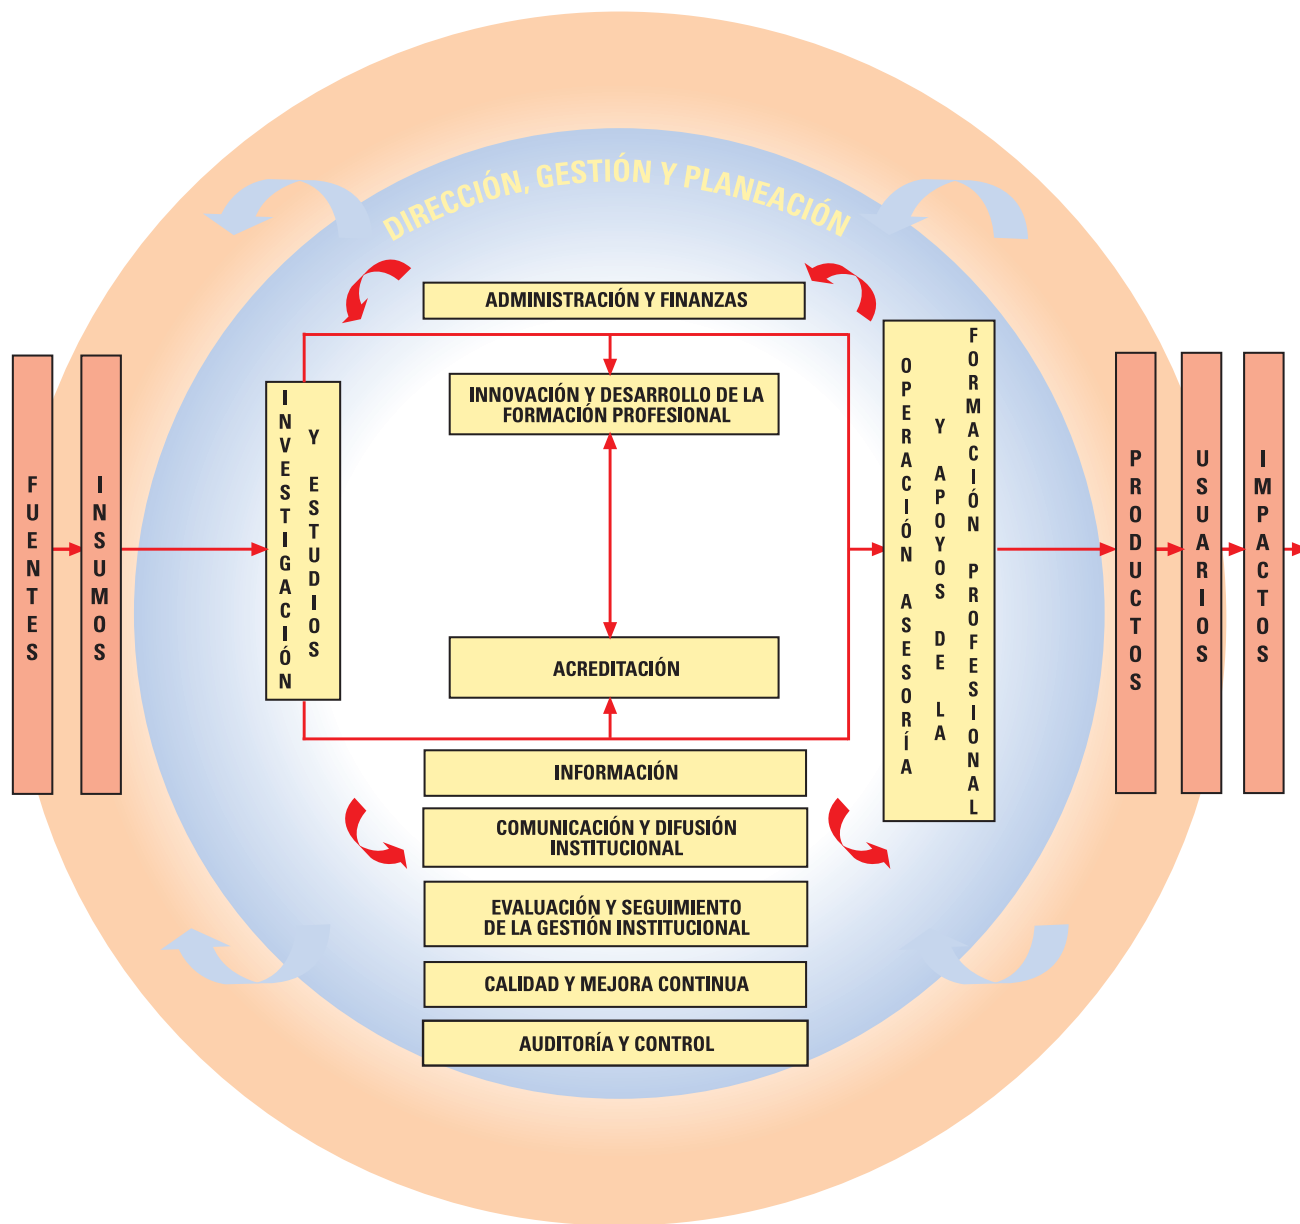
DIRECCIÓN, GESTIÓN Y PLANEACIÓN

ADMINISTRACIÓN Y FINANZAS

FUENTES

INSUMOS

INVESTIGACIÓN Y ESTUDIOS

INNOVACIÓN Y DESARROLLO DE LA FORMACIÓN PROFESIONAL

ACREDITACIÓN

OPERACIÓN ASESORÍA Y APOYOS DE LA FORMACIÓN PROFESIONAL

PRODUCTOS

USUARIOS

IMPACTOS

INFORMACIÓN

COMUNICACIÓN Y DIFUSIÓN INSTITUCIONAL

EVALUACIÓN Y SEGUIMIENTO DE LA GESTIÓN INSTITUCIONAL

CALIDAD Y MEJORA CONTINUA

AUDITORÍA Y CONTROL